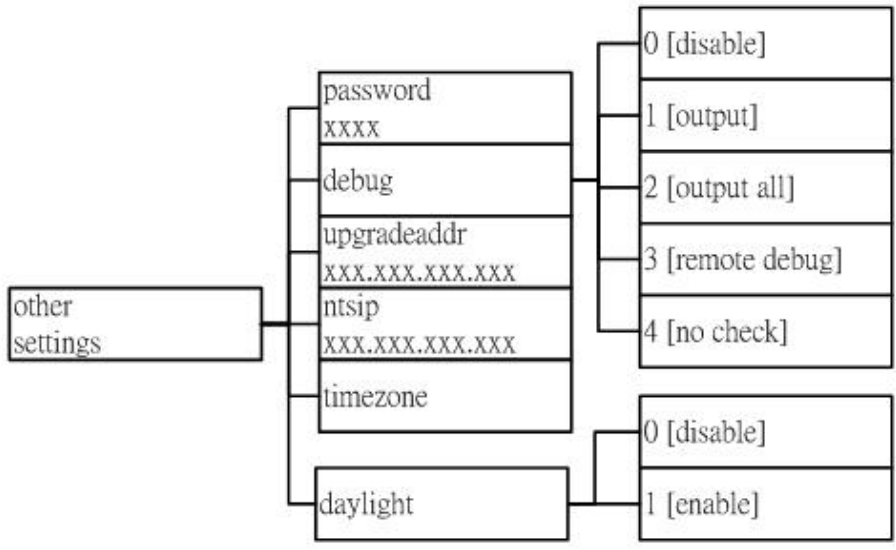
other settings

password
xxxx

debug

upgradeaddr
xxx.xxx.xxx.xxx

ntsip
xxx.xxx.xxx.xxx

timezone

daylight

0 [disable]

1 [output]

2 [output all]

3 [remote debug]

4 [no check]

0 [disable]

1 [enable]